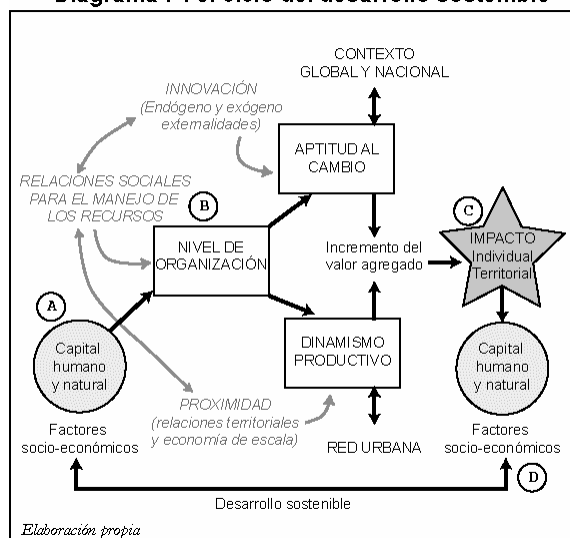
Diagrama 1 : El ciclo del desarrollo sostenible

CONTEXTO GLOBAL Y NACIONAL

INNOVACIÓN (Endógeno y exógeno externalidades)

APTITUD AL CAMBIO

RELACIONES SOCIALES PARA EL MANEJO DE LOS RECURSOS

B

NIVEL DE ORGANIZACIÓN

Incremento del valor agregado

C

IMPACTO Individual Territorial

A

Capital humano y natural

DINAMISMO PRODUCTIVO

Capital humano y natural

PROXIMIDAD (relaciones territoriales y economía de escala)

Factores socio-económicos

RED URBANA

Factores socio-económicos

D

Desarrollo sostenible

Elaboración propia